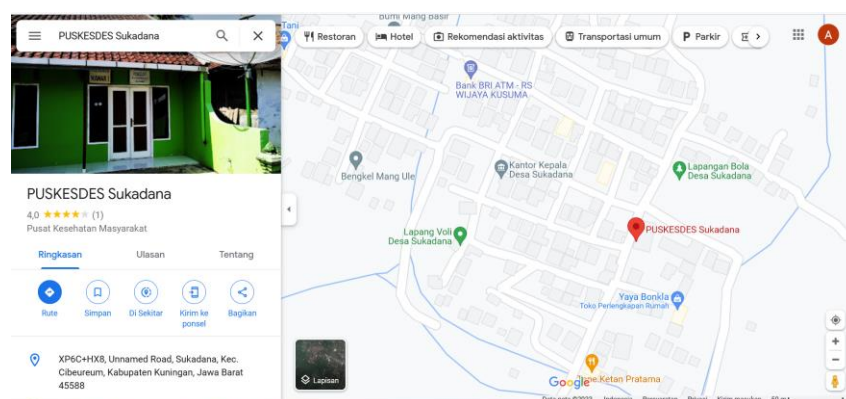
PUSKESDES Sukadana

Restoran
Hotel
Rekomendasi aktivitas
Transportasi umum
Parkir

A

PUSKESDES Sukadana
4,0 ★★★★★ (1)
Pusat Kesehatan Masyarakat

Ringkasan
Ulasan
Tentang

Rute
Simpan
Di Sekitar
Kirim ke ponsel
Bagikan

XP6C+HX8, Unnamed Road, Sukadana, Kec. Cibeureum, Kabupaten Kuningan, Jawa Barat 45588

Tani
Bumi Mang Basir
Bank BRI ATM - RS WIJAYA KUSUMA
Kantor Kepala Desa Sukadana
Lapangan Bola Desa Sukadana
Bengkel Mang Ule
Lapang Voli Desa Sukadana
PUSKESDES Sukadana
Yaya Bonkla
Toko Perlengkapan Rumah
Tape Ketan Pratama
Google
Lapisan